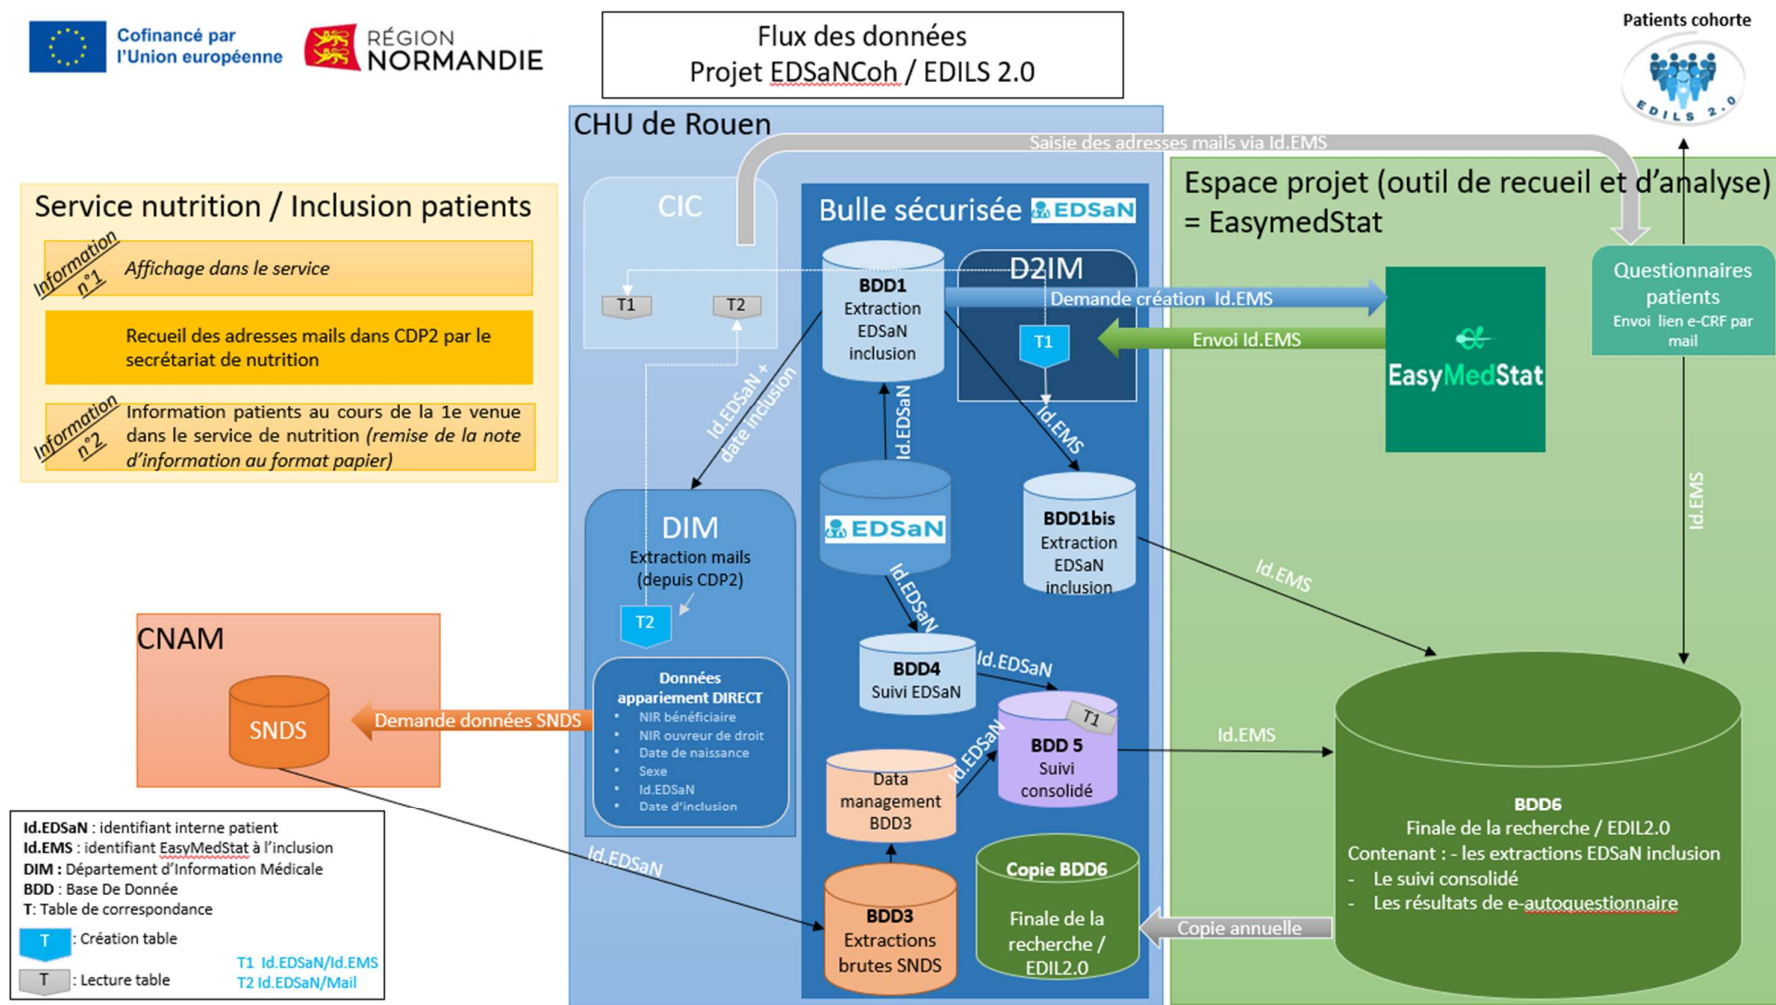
Cofinancé par l'Union européenne

RÉGION NORMANDIE

Flux des données
Projet EDSaNCoh / EDILS 2.0

Patients cohorte

EDILS 2.0

CHU de Rouen

Saisie des adresses mails via Id.EMS

Service nutrition / Inclusion patients

Information n°1

Affichage dans le service

Recueil des adresses mails dans CDP2 par le secrétariat de nutrition

Information n°2

Information patients au cours de la 1e venue dans le service de nutrition *(remise de la note d'information au format papier)*

CIC

T1

T2

Bulle sécurisée EDSaN

BDD1
Extraction EDSaN inclusion

D2IM

Demande création Id.EMS

T1

Envoi Id.EMS

Espace projet (outil de recueil et d'analyse) = EasymedStat

Questionnaires patients
Envoi lien e-CRF par mail

EasyMedStat

Id.EDSaN + date inclusion

Id.EDSaN

Id.EMS

Id.EMS

DIM
Extraction mails (depuis CDP2)

T2

EDSaN

BDD1bis
Extraction EDSaN inclusion

Id.EMS

Id.EDSaN

CNAM

SNDS

Demande données SNDS

Données appariement DIRECT
- NIR bénéficiaire
- NIR ouvreur de droit
- Date de naissance
- Sexe
- Id.EDSaN
- Date d'inclusion

BDD4
Suivi EDSaN

Id.EDSaN

T1

BDD 5
Suivi consolidé

Id.EMS

Id.EDSaN

Data management BDD3

BDD6
Finale de la recherche / EDIL2.0
Contenant : - les extractions EDSaN inclusion
- Le suivi consolidé
- Les résultats de e-autoquestionnaire

Id.EDSaN : identifiant interne patient
Id.EMS : identifiant EasyMedStat à l'inclusion
DIM : Département d'Information Médicale
BDD : Base De Donnée
T: Table de correspondance

Id.EDSaN

Copie BDD6
Finale de la recherche / EDIL2.0

Copie annuelle

BDD3
Extractions brutes SNDS

T : Création table

T : Lecture table

T1 Id.EDSaN/Id.EMS
T2 Id.EDSaN/Mail